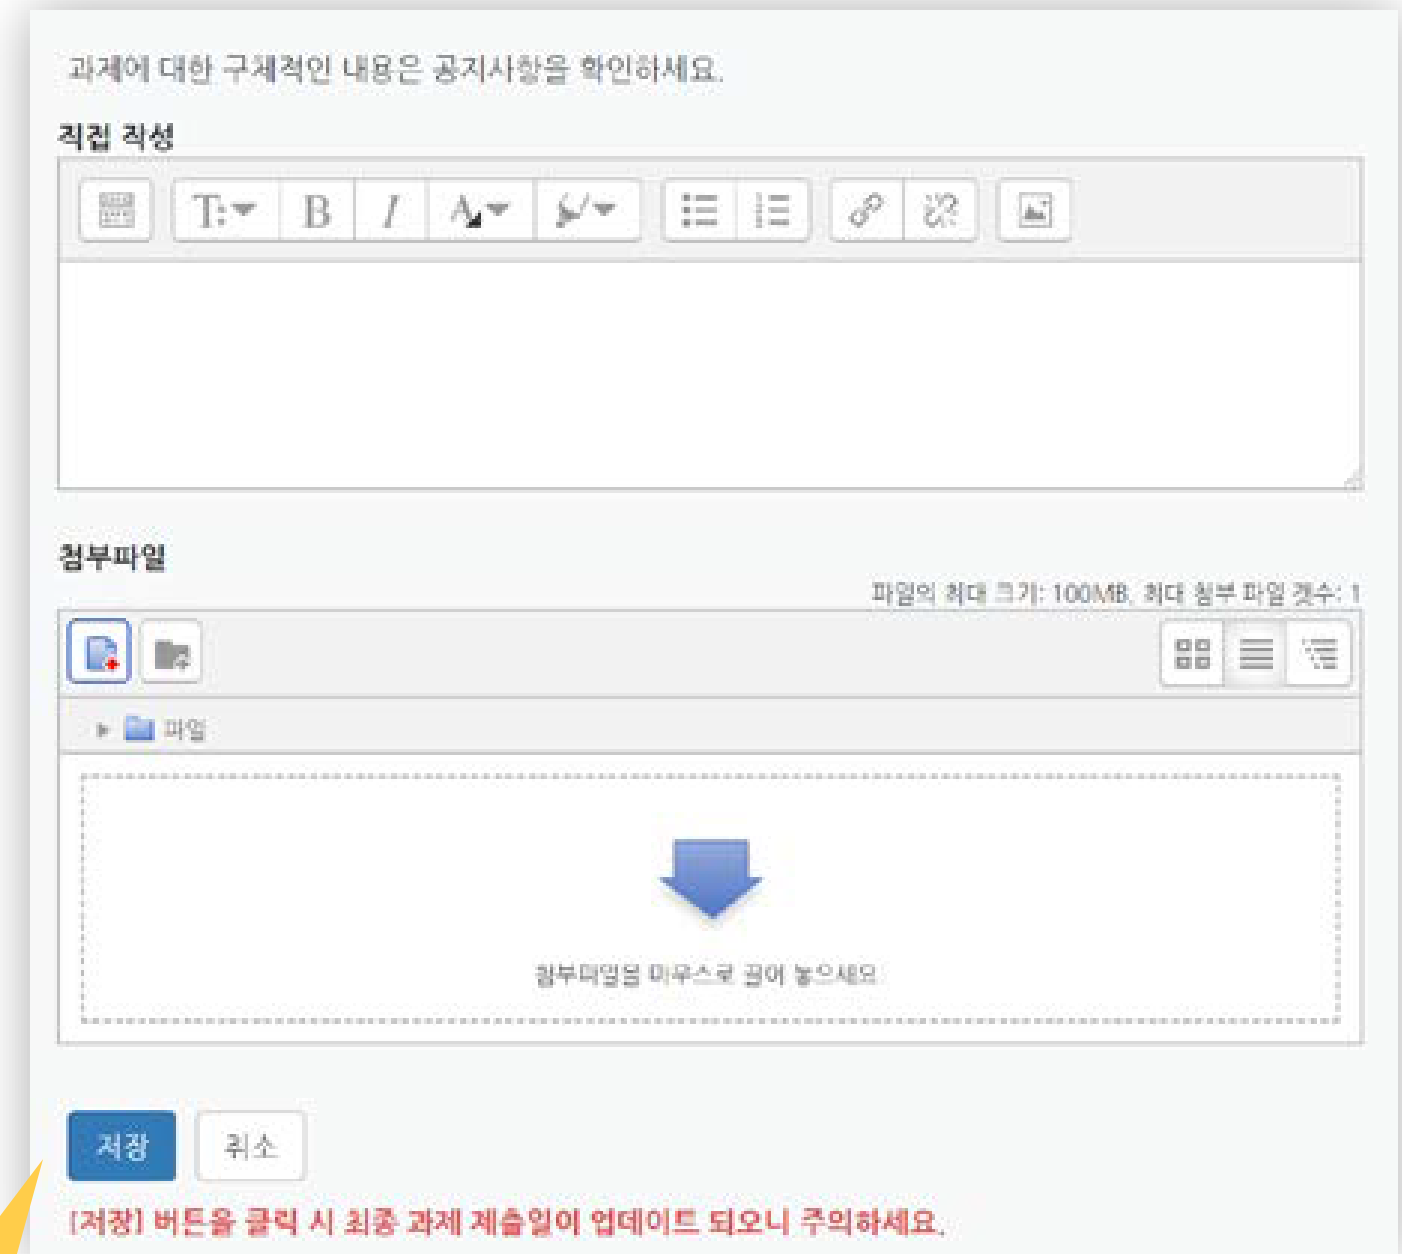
과제에 대한 구체적인 내용은 공지사항을 확인하세요.

직접 작성

T: B I

첨부파일

파일의 최대 크기: 100MB, 최대 첨부 파일 갯수: 1

파일

첨부파일을 마우스로 끌어 놓으세요

저장 취소

[저장] 버튼을 클릭 시 최종 과제 제출일이 업데이트 되오니 주의하세요.